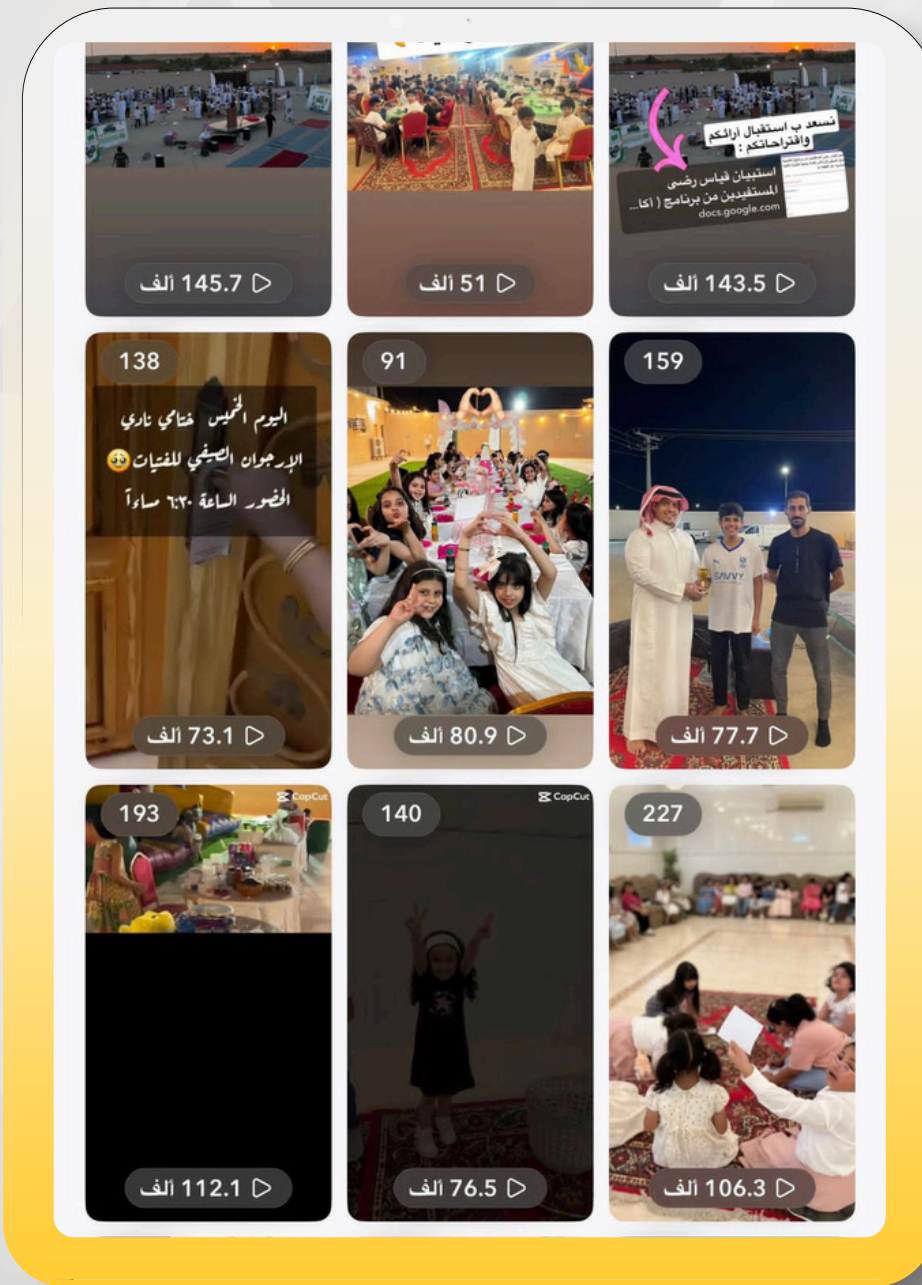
نسعد ب استقبال آرائكم واقتراحاتكم :

استبيان قياس رضى المستفيدين من برنامج ( اكا...
docs.google.com

145.7 ألف

51 ألف

143.5 ألف

138

اليوم الخميس ختامي نادي الإرجوان الصيفي للفتيات🥺
الحضور الساعة ٦:٣٠ مساءً

73.1 ألف

91

80.9 ألف

159

77.7 ألف

193

CapCut

112.1 ألف

140

CapCut

76.5 ألف

227

106.3 ألف